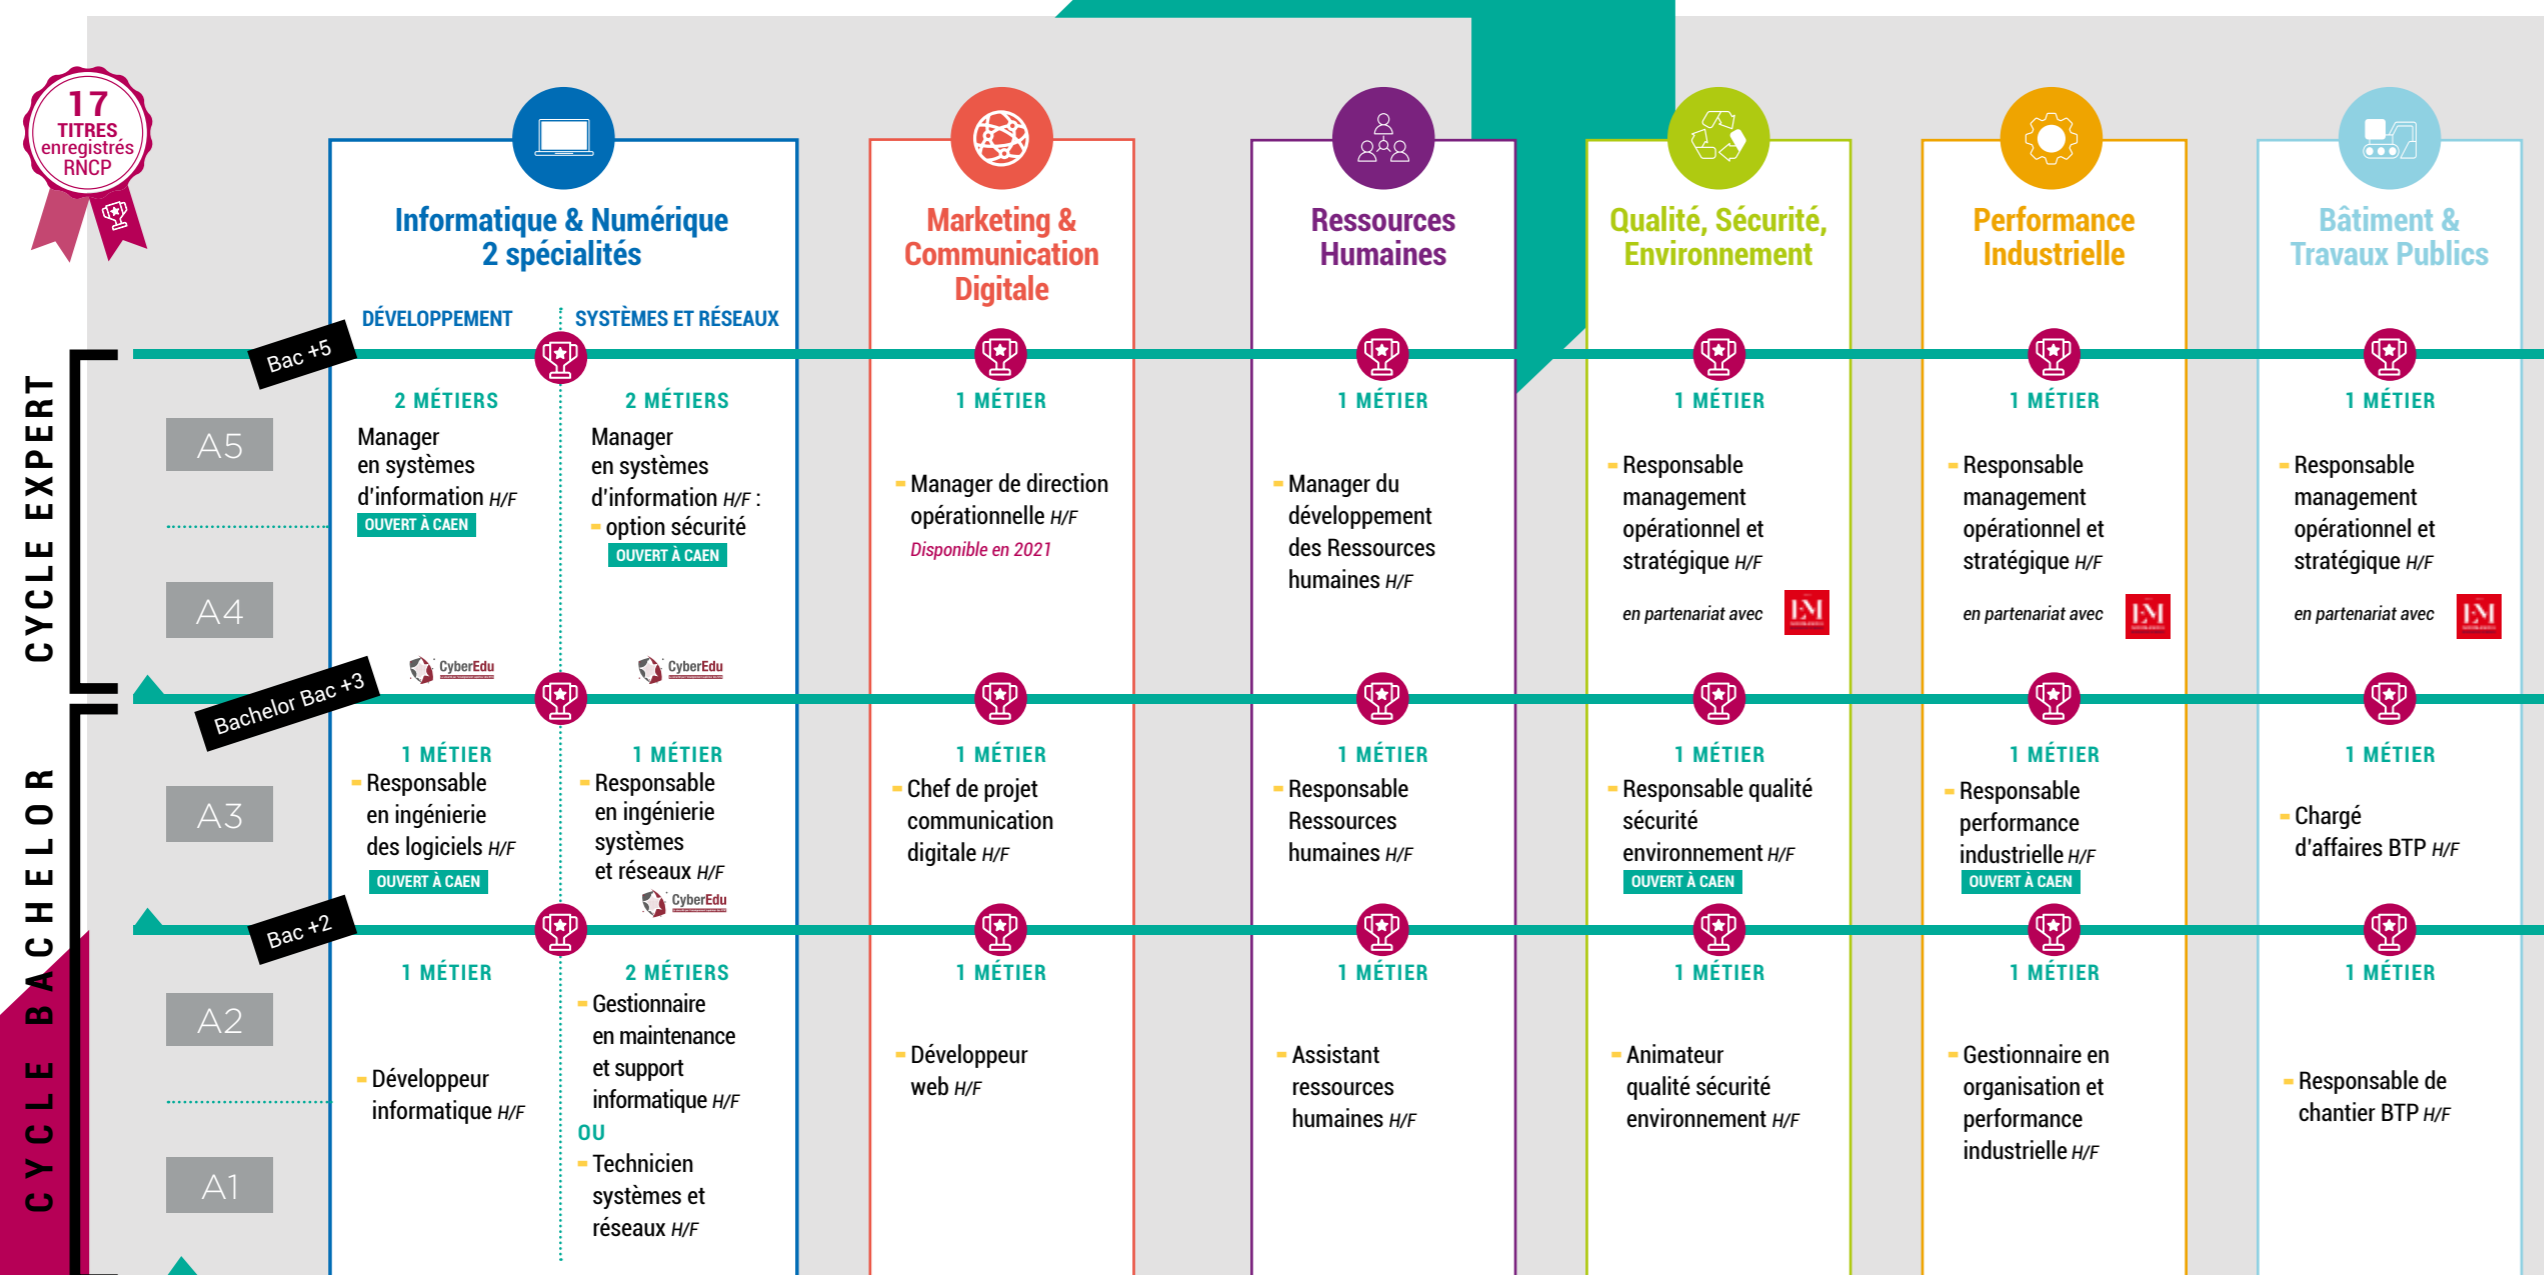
17 TITRES enregistrés RNCP

CYCLE EXPERT

CYCLE BACHELOR

Bac +5

Bachelor Bac +3

Bac +2

A5

A4

A3

A2

A1

Informatique & Numérique 2 spécialités

DÉVELOPPEMENT

SYSTÈMES ET RÉSEAUX

2 MÉTIERS
Manager en systèmes d'information H/F
OUVERT À CAEN

2 MÉTIERS
Manager en systèmes d'information H/F :
- option sécurité
OUVERT À CAEN

CyberEdu

CyberEdu

1 MÉTIER
- Responsable en ingénierie des logiciels H/F
OUVERT À CAEN

1 MÉTIER
- Responsable en ingénierie systèmes et réseaux H/F
CyberEdu

1 MÉTIER
- Développeur informatique H/F

2 MÉTIERS
- Gestionnaire en maintenance et support informatique H/F
OU
- Technicien systèmes et réseaux H/F

Marketing & Communication Digitale

1 MÉTIER
- Manager de direction opérationnelle H/F
Disponible en 2021

1 MÉTIER
- Chef de projet communication digitale H/F

1 MÉTIER
- Développeur web H/F

Ressources Humaines

1 MÉTIER
- Manager du développement des Ressources humaines H/F

1 MÉTIER
- Responsable Ressources humaines H/F

1 MÉTIER
- Assistant ressources humaines H/F

Qualité, Sécurité, Environnement

1 MÉTIER
- Responsable management opérationnel et stratégique H/F
en partenariat avec EM

1 MÉTIER
- Responsable qualité sécurité environnement H/F
OUVERT À CAEN

1 MÉTIER
- Animateur qualité sécurité environnement H/F

Performance Industrielle

1 MÉTIER
- Responsable management opérationnel et stratégique H/F
en partenariat avec EM

1 MÉTIER
- Responsable performance industrielle H/F
OUVERT À CAEN

1 MÉTIER
- Gestionnaire en organisation et performance industrielle H/F

Bâtiment & Travaux Publics

1 MÉTIER
- Responsable management opérationnel et stratégique H/F
en partenariat avec EM

1 MÉTIER
- Chargé d'affaires BTP H/F

1 MÉTIER
- Responsable de chantier BTP H/F